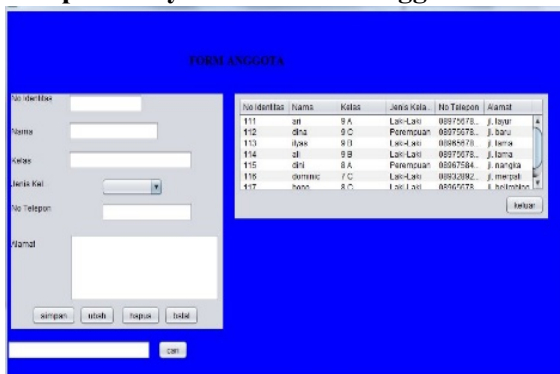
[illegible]

FORM ANGGOTA

No Identitas

Nama

Kelas

Jenis Kel

No Telepon

Alamat

| No Identitas | Nama | Kelas | Jenis Kela... | No Telepon | Alamat |
|---|---|---|---|---|---|
| 111 | ari | 9 A | Laki-Laki | 08975678... | jl. layur |
| 112 | dina | 9 C | Perempuan | 08975678... | jl. baru |
| 113 | iqbal | 9 D | Laki-Laki | 08985678... | jl. lama |
| 114 | ali | 9 B | Laki-Laki | 08975678... | jl. lama |
| 115 | dini | 8 A | Perempuan | 08967584... | jl. nangka |
| 116 | dommic | 7 C | Laki-Laki | 08932092... | jl. merpati |
| 117 | bono | 8 C | Laki-Laki | 08965678... | jl. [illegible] |

keluar

simpan ubah hapus batal

cari